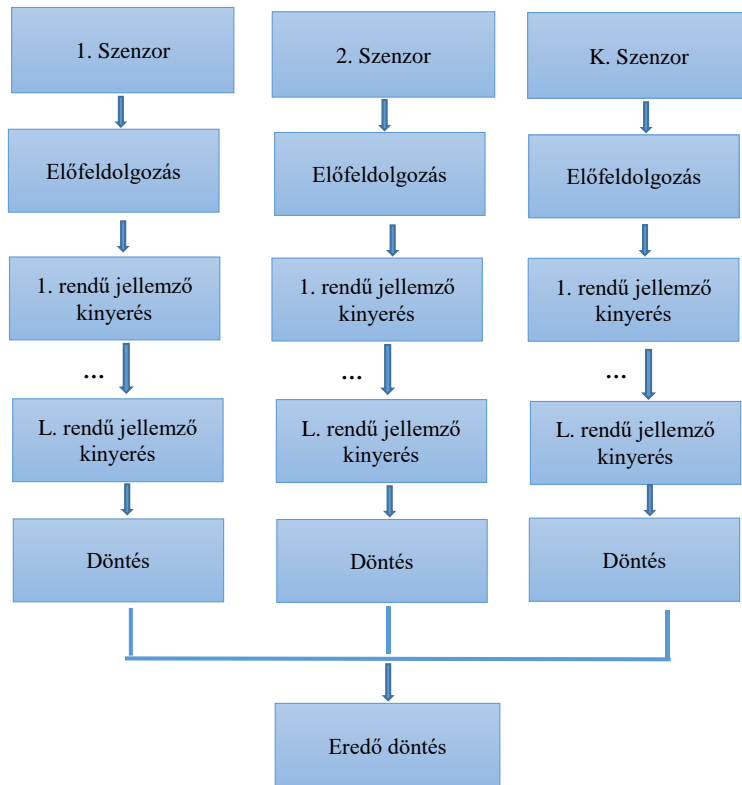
1. Szenzor

Előfeldolgozás

1. rendű jellemző kinyerés

...

L. rendű jellemző kinyerés

Döntés

2. Szenzor

Előfeldolgozás

1. rendű jellemző kinyerés

...

L. rendű jellemző kinyerés

Döntés

K. Szenzor

Előfeldolgozás

1. rendű jellemző kinyerés

...

L. rendű jellemző kinyerés

Döntés

Eredő döntés